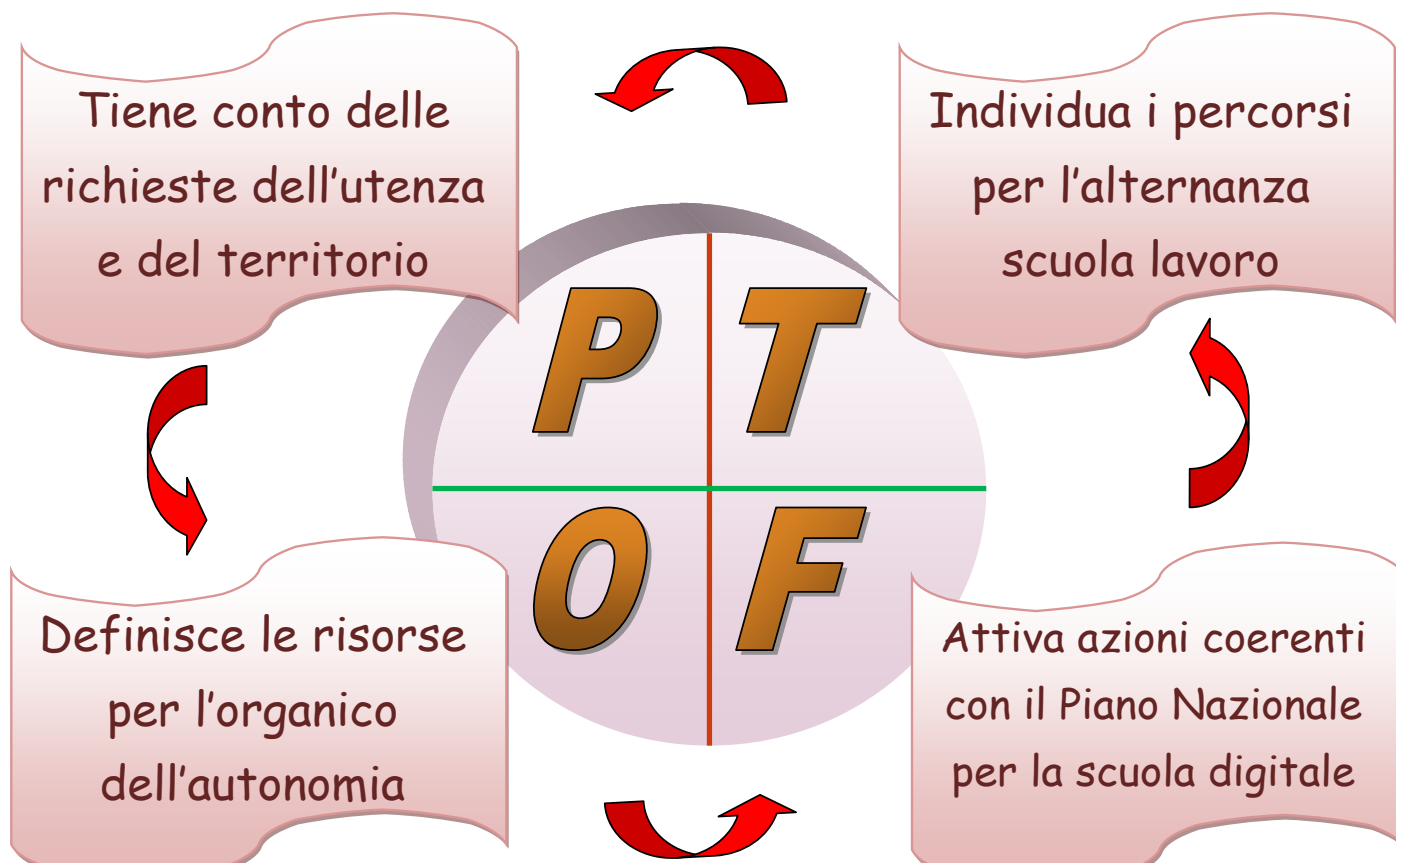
Tiene conto delle richieste dell’utenza e del territorio

Individua i percorsi per l’alternanza scuola lavoro

P T
O F

Definisce le risorse per l’organico dell’autonomia

Attiva azioni coerenti con il Piano Nazionale per la scuola digitale